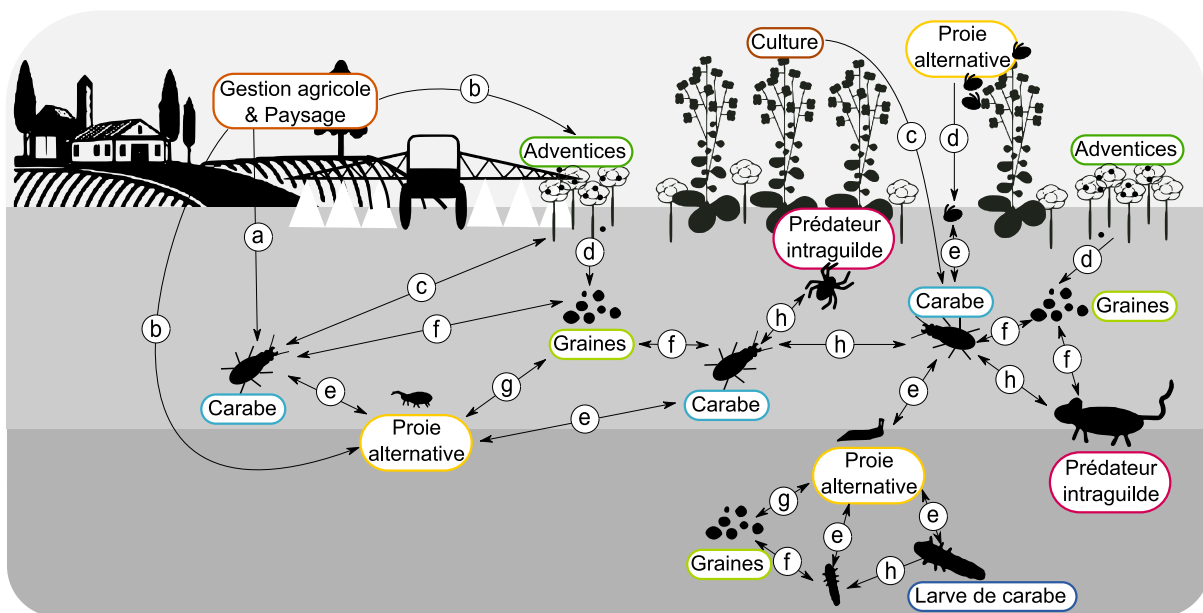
Gestion agricole & Paysage

b

Culture

Proie alternative

Adventices

c

d

Adventices

a

Prédateur intraguilde

d

e

d

c

Carabe

Graines

b

f

f

Graines

f

h

h

e

g

h

Carabe

Proie alternative

e

Carabe

e

Prédateur intraguilde

Proie alternative

g

e

e

Graines

f

h

Larve de carabe